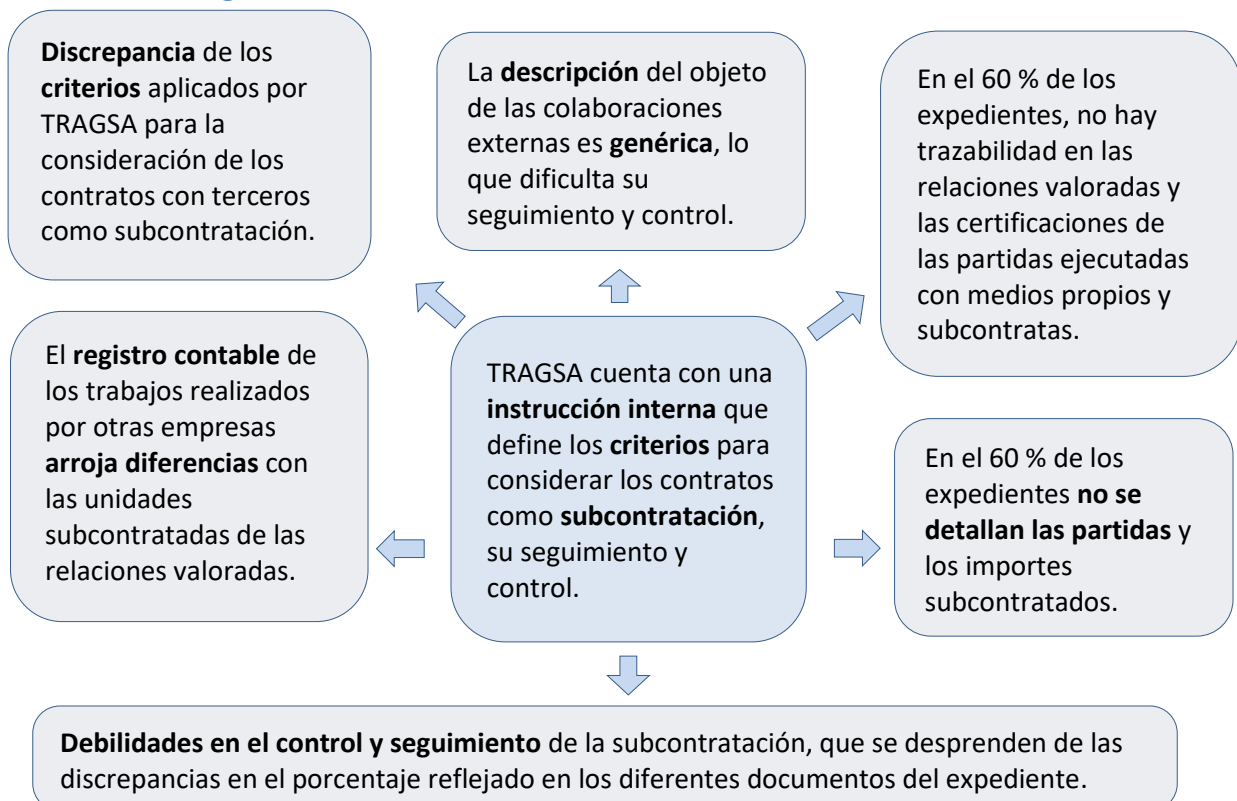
Discrepancia de los criterios aplicados por TRAGSA para la consideración de los contratos con terceros como subcontratación.

La descripción del objeto de las colaboraciones externas es genérica, lo que dificulta su seguimiento y control.

En el 60 % de los expedientes, no hay trazabilidad en las relaciones valoradas y las certificaciones de las partidas ejecutadas con medios propios y subcontratas.

El registro contable de los trabajos realizados por otras empresas arroja diferencias con las unidades subcontratadas de las relaciones valoradas.

TRAGSA cuenta con una instrucción interna que define los criterios para considerar los contratos como subcontratación, su seguimiento y control.

En el 60 % de los expedientes no se detallan las partidas y los importes subcontratados.

Debilidades en el control y seguimiento de la subcontratación, que se desprenden de las discrepancias en el porcentaje reflejado en los diferentes documentos del expediente.